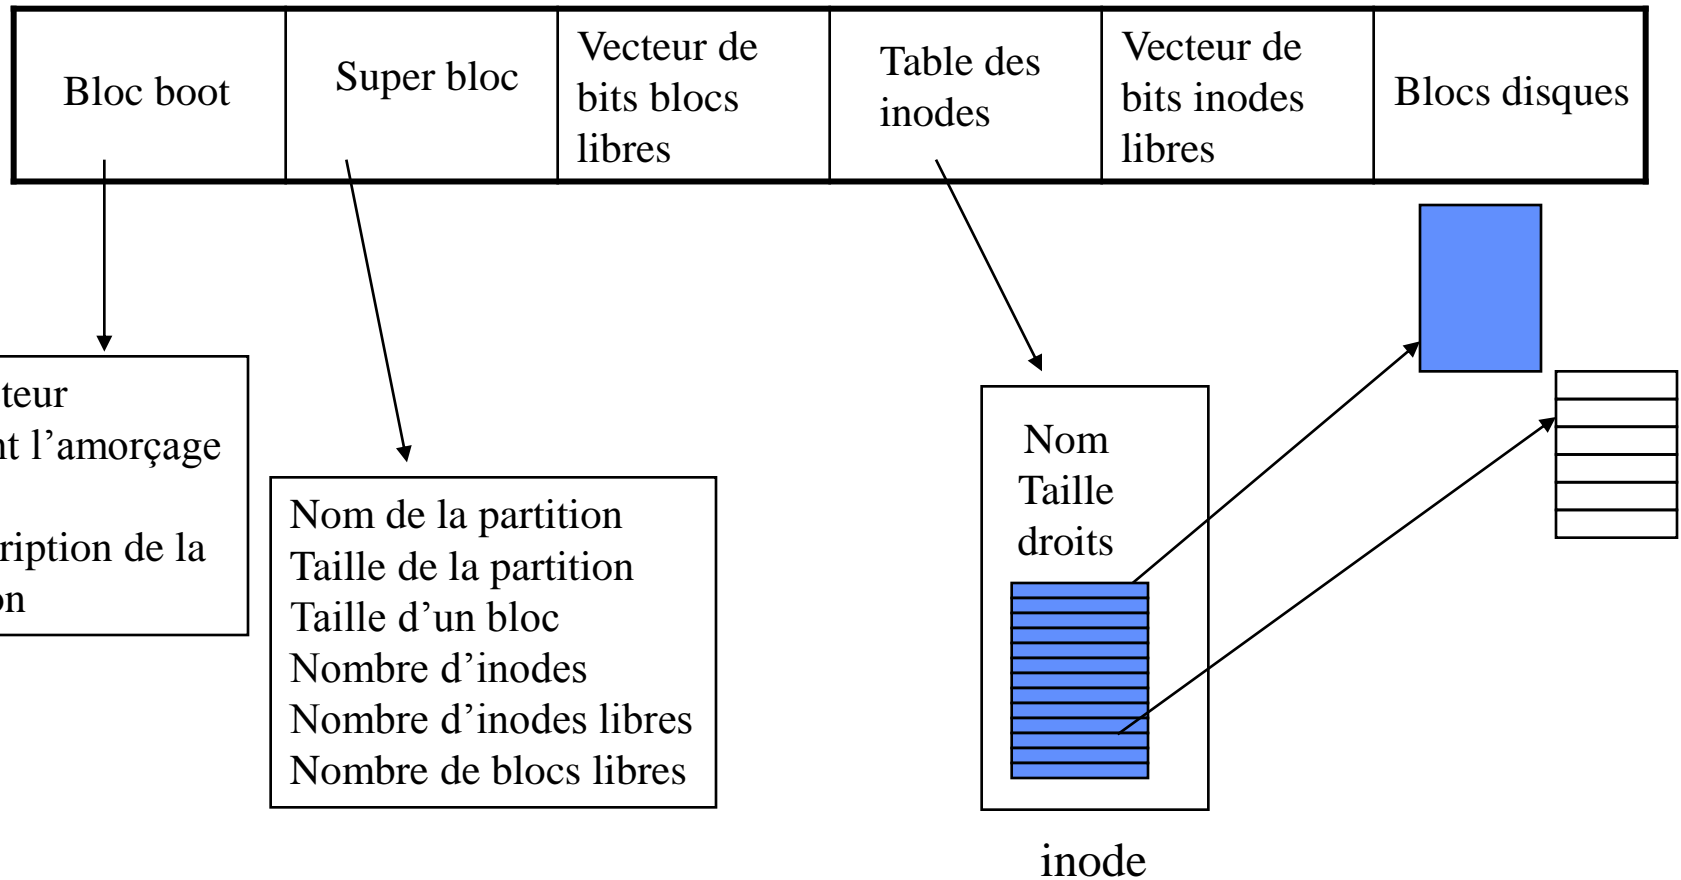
| Bloc boot | Super bloc | Vecteur de bits blocs libres | Table des inodes | Vecteur de bits inodes libres | Blocs disques |
|---|---|---|---|---|---|

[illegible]teur
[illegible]t l’amorçage

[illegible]ription de la
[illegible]n

Nom de la partition
Taille de la partition
Taille d’un bloc
Nombre d’inodes
Nombre d’inodes libres
Nombre de blocs libres

Nom
Taille
droits

inode